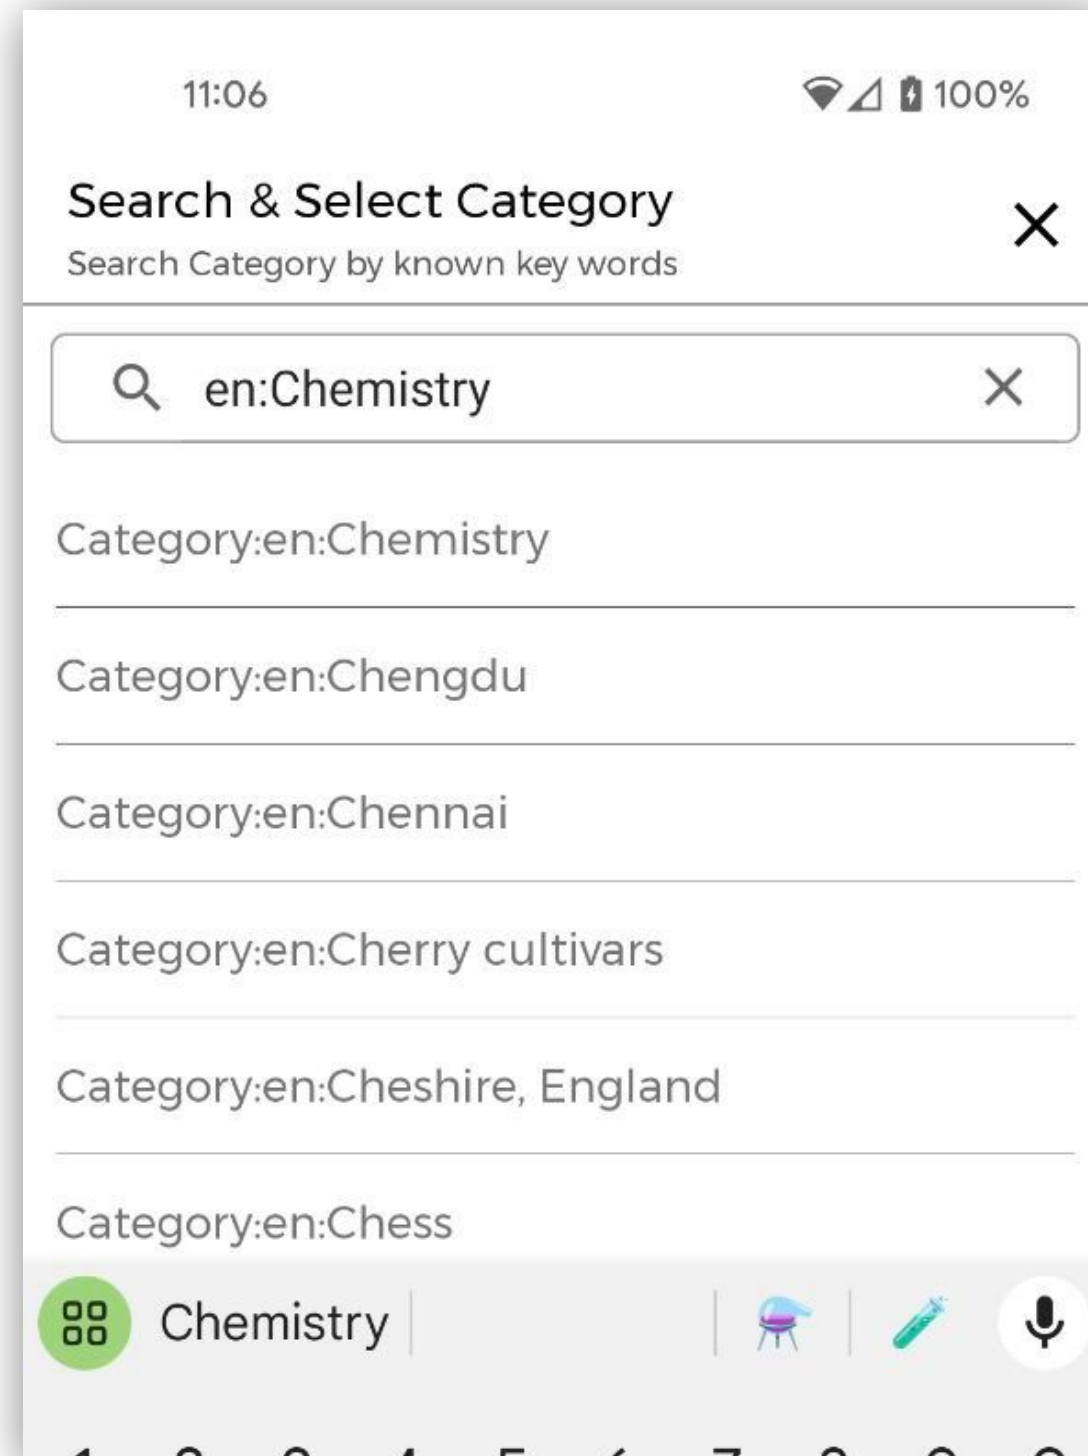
11:06

100%

Search & Select Category

Search Category by known key words

en:Chemistry

Category:en:Chemistry

Category:en:Chengdu

Category:en:Chennai

Category:en:Cherry cultivars

Category:en:Cheshire, England

Category:en:Chess

Chemistry

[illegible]